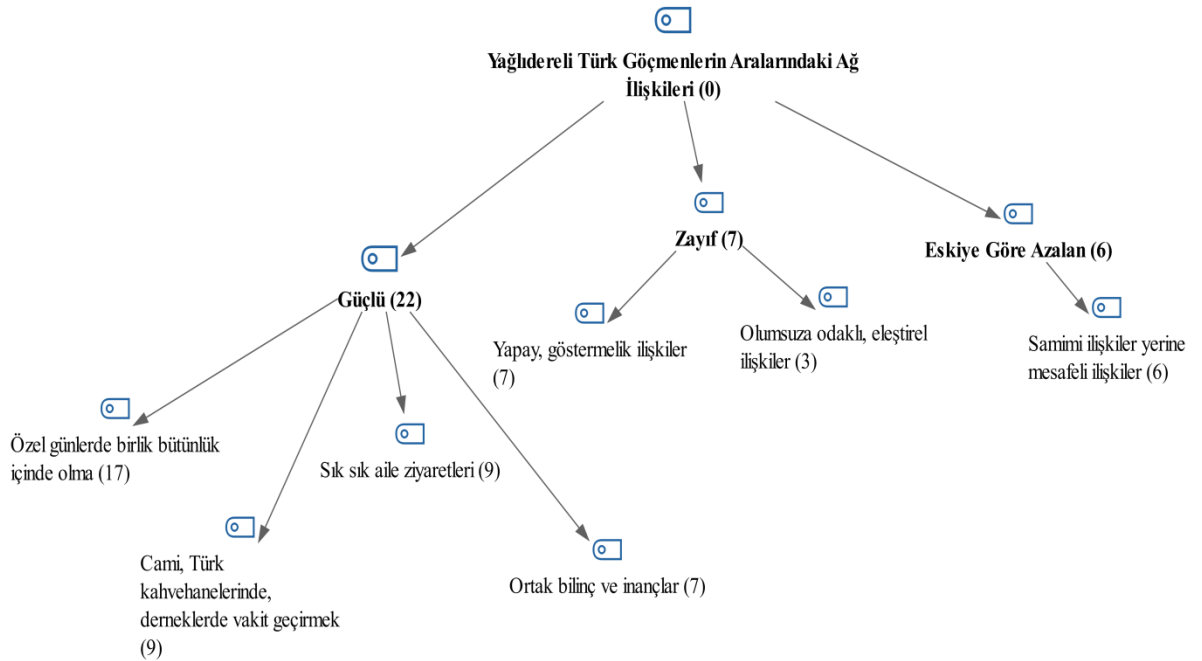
Yağlıdereli Türk Göçmenlerin Aralarındaki Ağ İlişkileri (0)

Güçlü (22)

Zayıf (7)

Eskiye Göre Azalan (6)

Yapay, göstermelik ilişkiler (7)

Olumsuza odaklı, eleştirel ilişkiler (3)

Samimi ilişkiler yerine mesafeli ilişkiler (6)

Özel günlerde birlik bütünlük içinde olma (17)

Sık sık aile ziyaretleri (9)

Cami, Türk kahvehanelerinde, derneklerde vakit geçirmek (9)

Ortak bilinç ve inançlar (7)